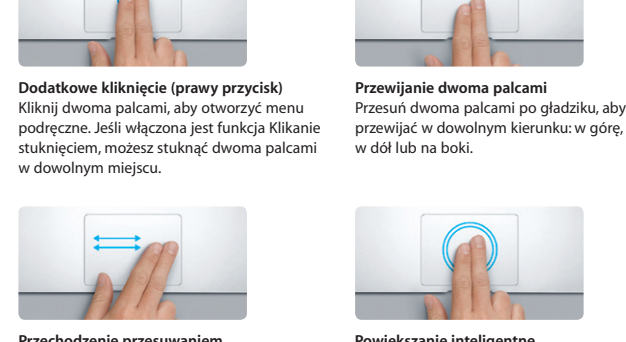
**Dodatkowe kliknięcie (prawy przycisk)**
Kliknij dwoma palcami, aby otworzyć menu podręczne. Jeśli włączona jest funkcja Klikanie stuknięciem, możesz stuknąć dwoma palcami w dowolnym miejscu.

**Przewijanie dwoma palcami**
Przesuń dwoma palcami po gładziku, aby przewijać w dowolnym kierunku: w górę, w dół lub na boki.

**Przechodzenie przesuwaniem**

**Powiększanie inteligentne**